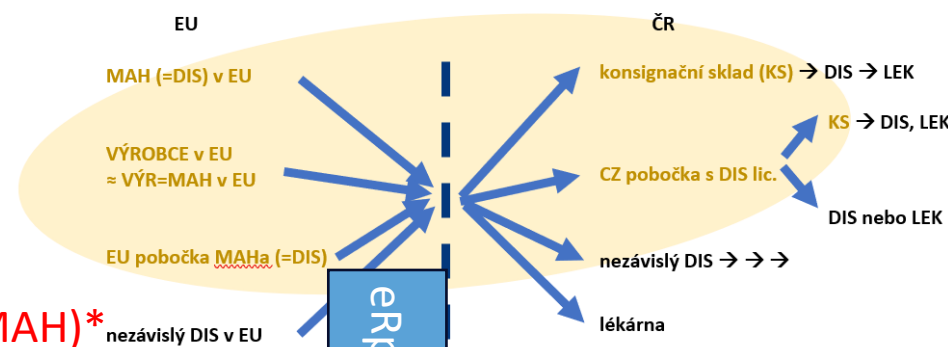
EU

ČR

MAH (=DIS) v EU

VÝROBCE v EU
≈ VÝR=MAH v EU

EU pobočka MAHa (=DIS)

MAH)*

nezávislý DIS v EU

eR

konsignační sklad (KS) → DIS → LEK

KS → DIS, LEK

CZ pobočka s DIS lic.

DIS nebo LEK

nezávislý DIS → → →

lékárna